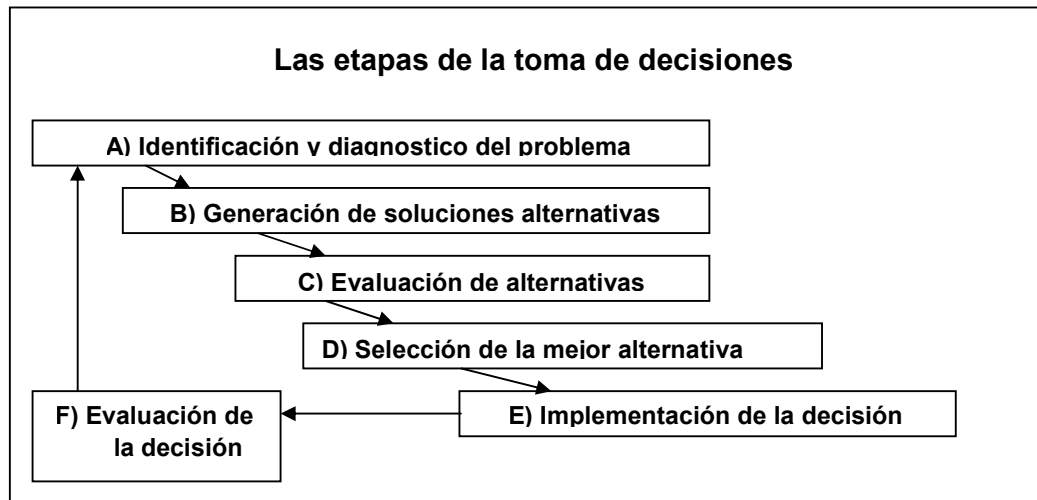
Las etapas de la toma de decisiones

A) Identificación y diagnostico del problema

B) Generación de soluciones alternativas

C) Evaluación de alternativas

D) Selección de la mejor alternativa

E) Implementación de la decisión

F) Evaluación de la decisión